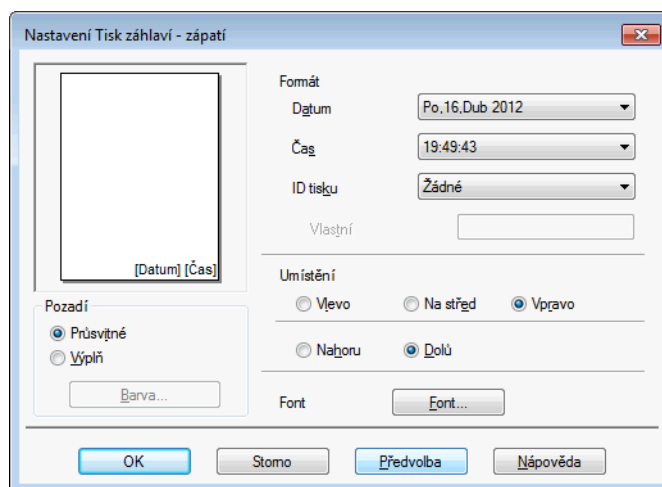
Nastavení Tisk záhlaví - zápatí

[Datum] [Čas]

Pozadí
Průsvitné
Výplň
Barva...

Formát
Datum Po,16,Dub 2012
Čas 19:49:43
ID tisku Žádné
Vlastní

Umístění
Vlevo
Na střed
Vpravo

Nahoru
Dolů

Font Font...

OK
Storno
Předvolba
Nápověda